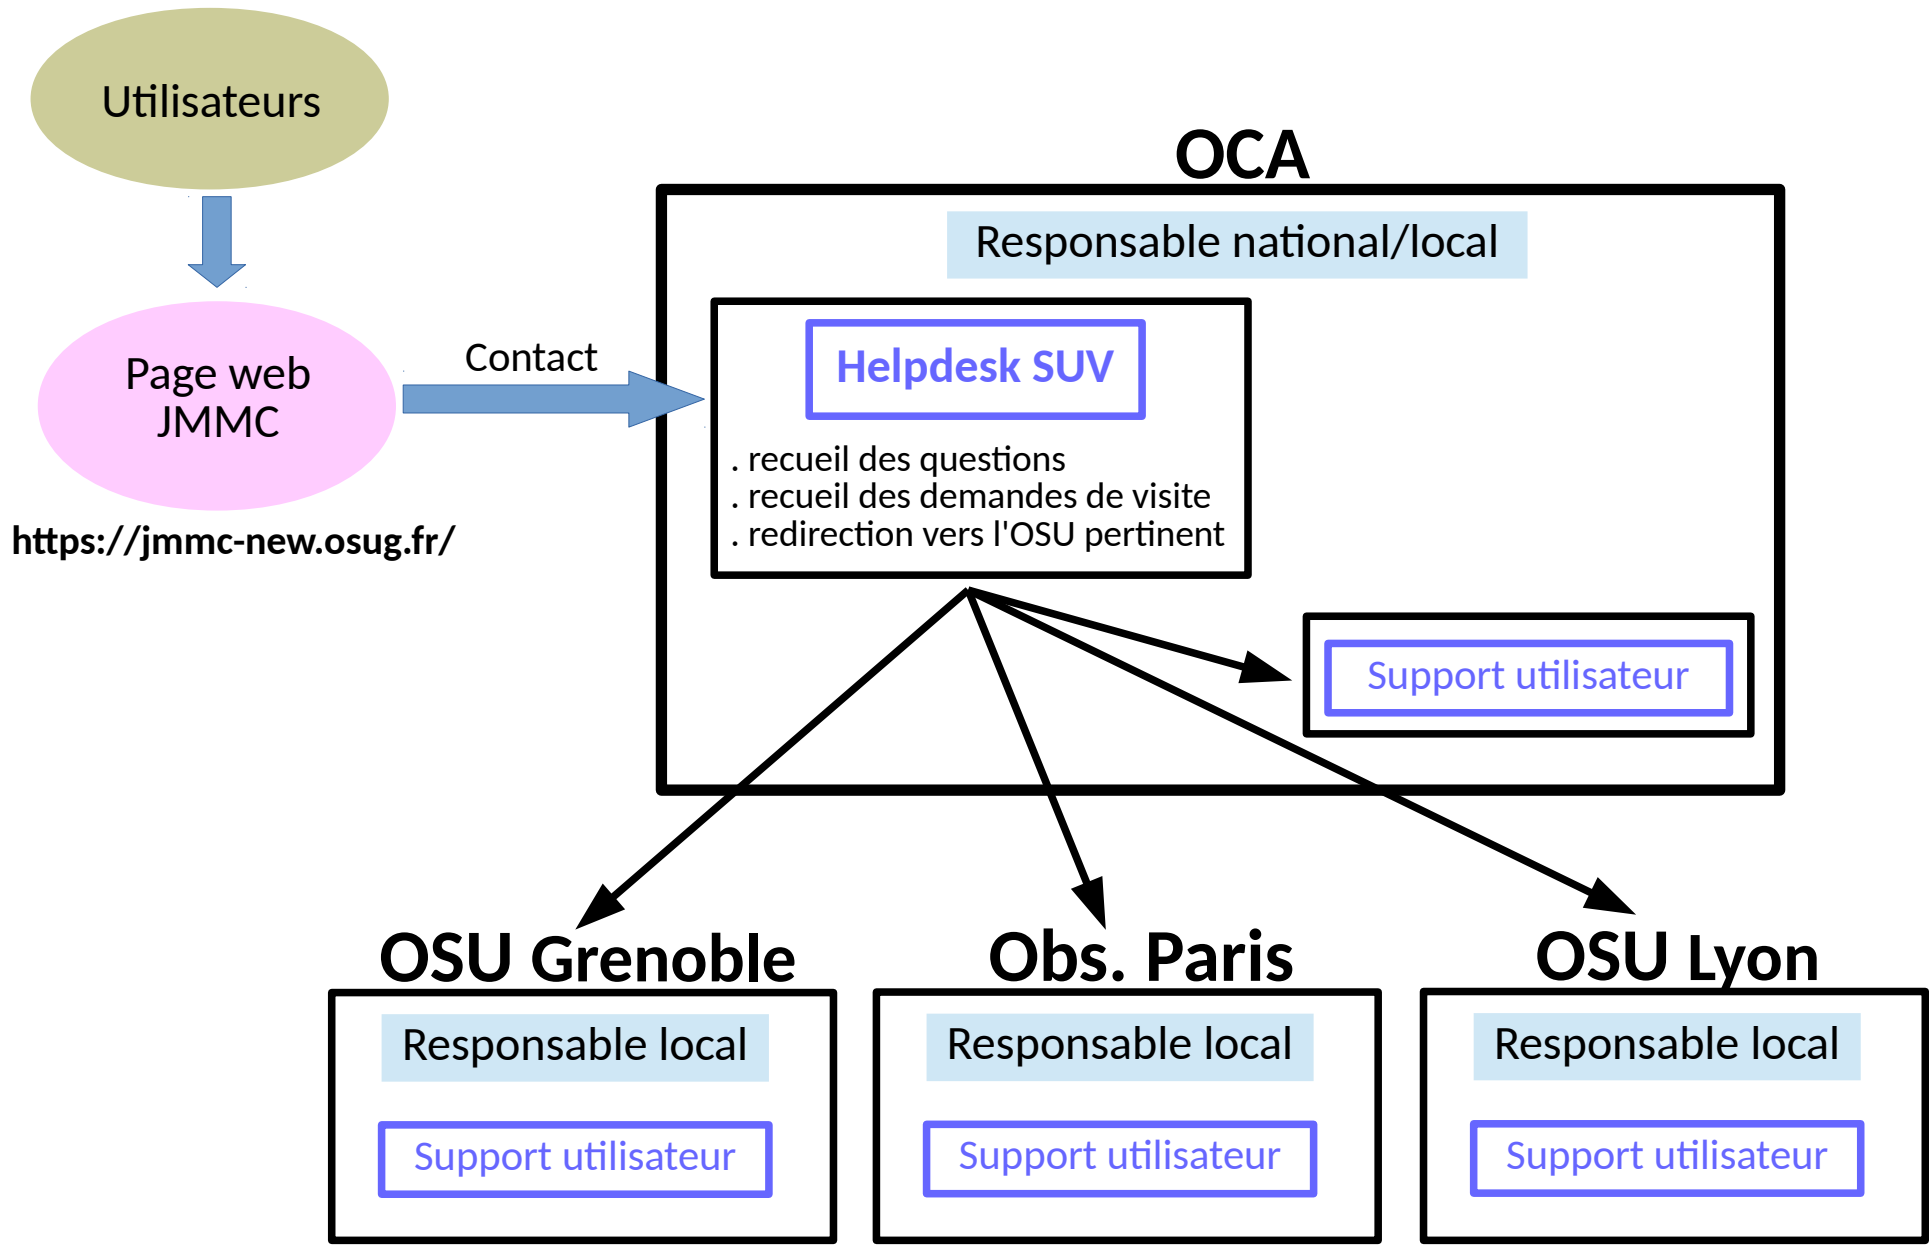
Utilisateurs

Page web JMMC

https://jmmc-new.osug.fr/

Contact

OCA

Responsable national/local

Helpdesk SUV

. recueil des questions
. recueil des demandes de visite
. redirection vers l'OSU pertinent

Support utilisateur

OSU Grenoble

Responsable local

Support utilisateur

Obs. Paris

Responsable local

Support utilisateur

OSU Lyon

Responsable local

Support utilisateur